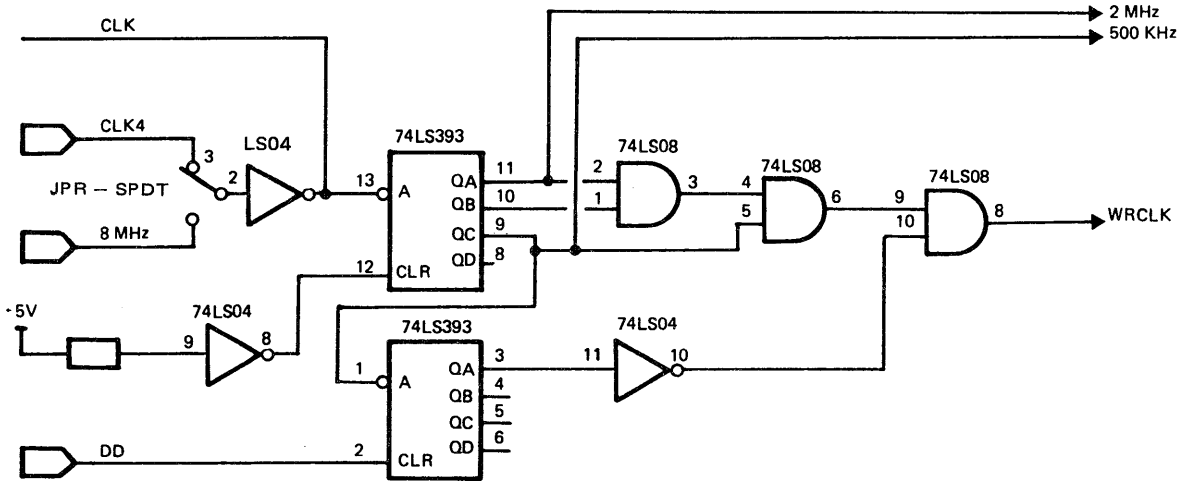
CLK

2 MHz
500 KHz

CLK4
3
JPR – SPDT
2
LS04
8 MHz

74LS393
13
A
QA
11
QB
10
QC
9
QD
8
12
CLR

74LS08
2
1
3

74LS08
4
5
6

74LS08
9
10
8
WRCLK

·5V
9
74LS04
8

74LS393
1
A
QA
3
QB
4
QC
5
QD
6
2
CLR
DD

74LS04
11
10